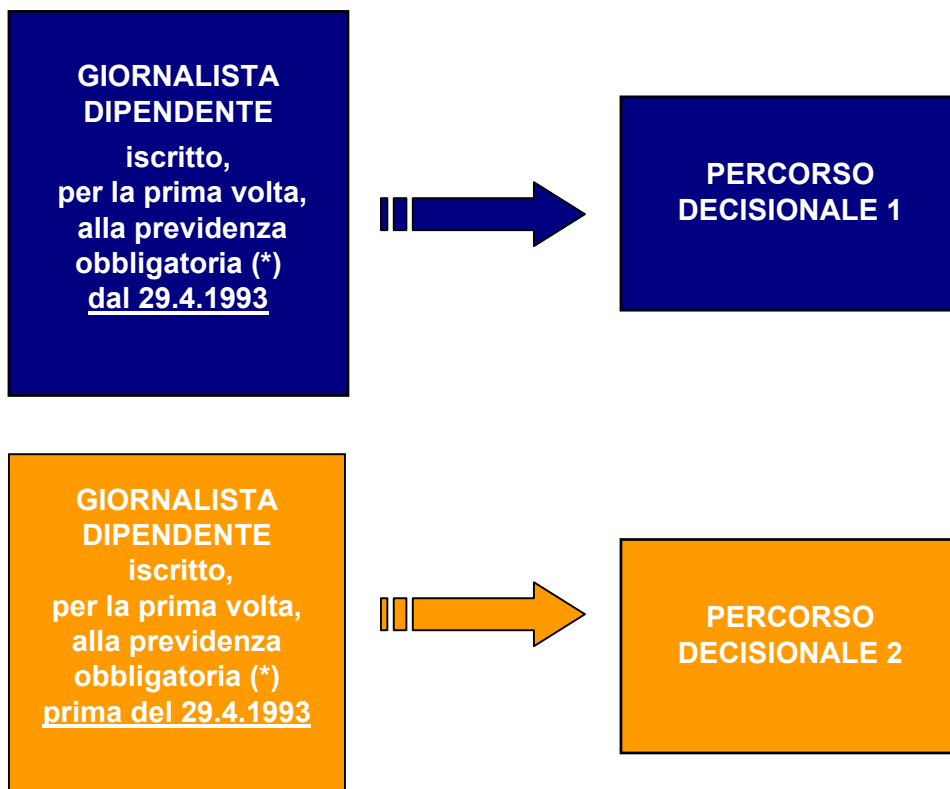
GIORNALISTA DIPENDENTE

iscritto, per la prima volta, alla previdenza obbligatoria (*) dal 29.4.1993

PERCORSO DECISIONALE 1

GIORNALISTA DIPENDENTE

iscritto, per la prima volta, alla previdenza obbligatoria (*) prima del 29.4.1993

PERCORSO DECISIONALE 2